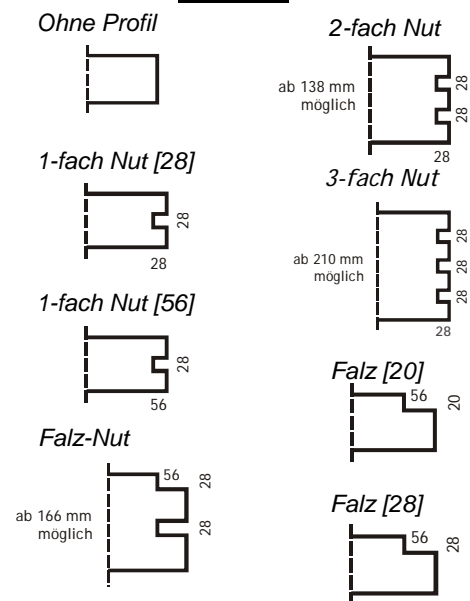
Ohne Profil

1-fach Nut [28]

28

28

1-fach Nut [56]

28

56

Falz-Nut

ab 166 mm möglich

56

28

28

2-fach Nut

ab 138 mm möglich

28

28

28

3-fach Nut

ab 210 mm möglich

28

28

28

28

Falz [20]

56

20

Falz [28]

56

28